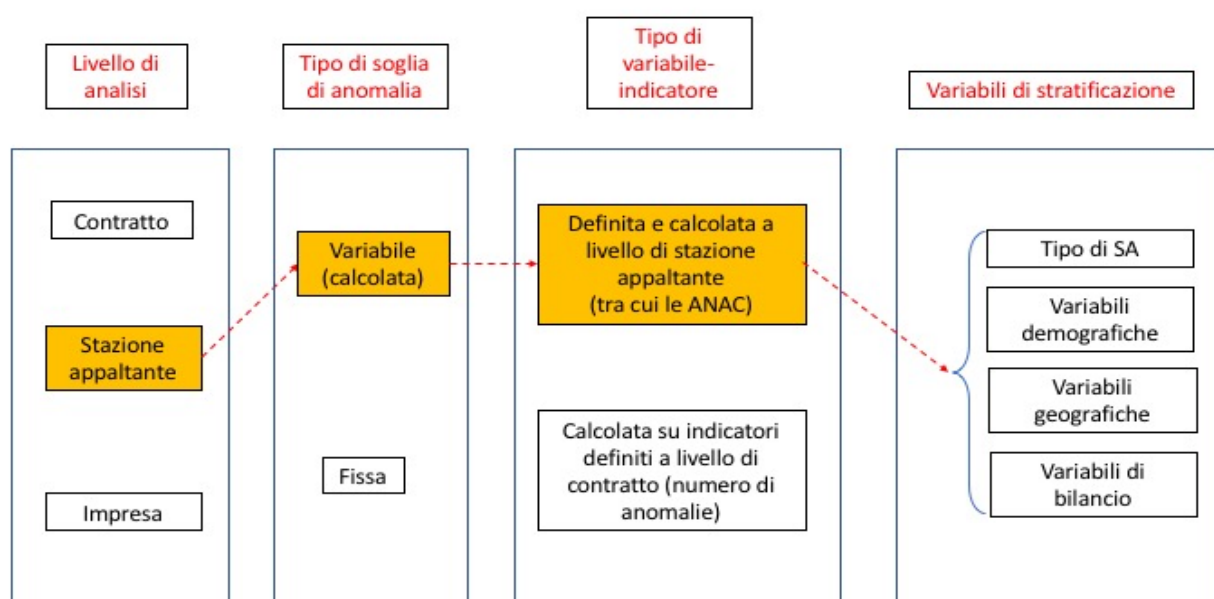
Livello di analisi

Tipo di soglia di anomalia

Tipo di variabile-indicatore

Variabili di stratificazione

Contratto

Stazione appaltante

Impresa

Variabile (calcolata)

Fissa

Definita e calcolata a livello di stazione appaltante (tra cui le ANAC)

Calcolata su indicatori definiti a livello di contratto (numero di anomalie)

Tipo di SA

Variabili demografiche

Variabili geografiche

Variabili di bilancio